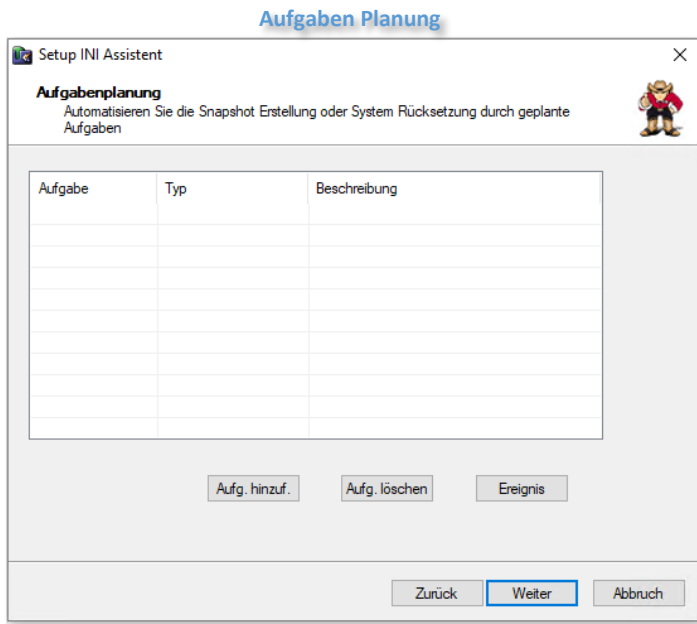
Aufgaben Planung

Setup INI Assistent

Aufgabenplanung
Automatisieren Sie die Snapshot Erstellung oder System Rücksetzung durch geplante Aufgaben

| Aufgabe | Typ | Beschreibung |
|---|---|---|

Aufg. hinzuf. | Aufg. löschen | Ereignis

Zurück | Weiter | Abbruch